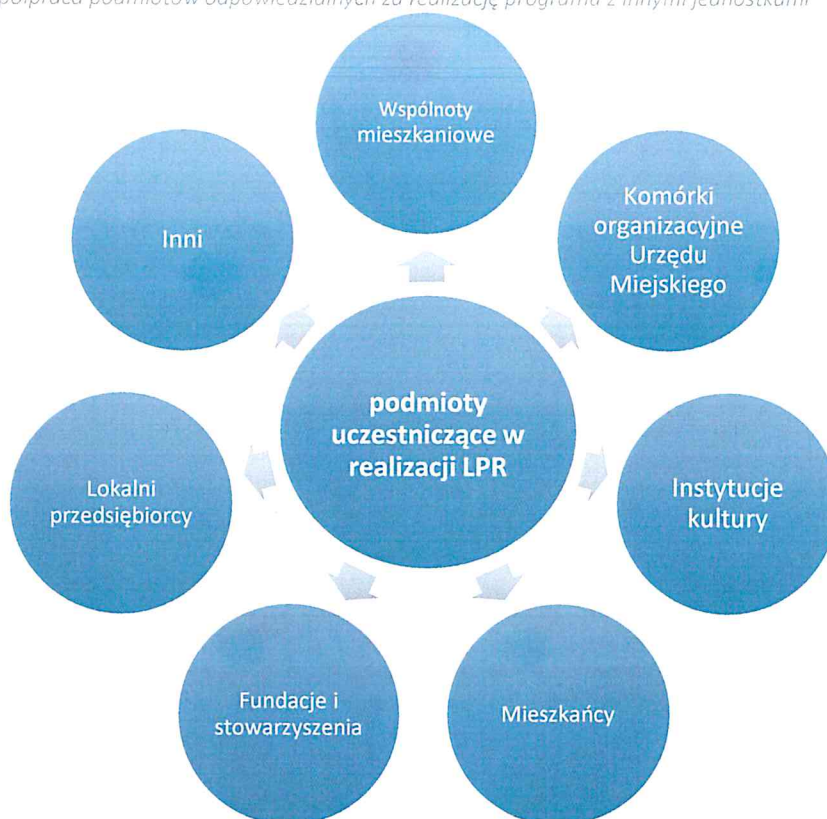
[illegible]półpraca podmiotów odpowiedzialnych za realizację programu z innymi jednostkami

Wspólnoty mieszkaniowe

Komórki organizacyjne Urzędu Miejskiego

Inni

podmioty uczestniczące w realizacji LPR

Lokalni przedsiębiorcy

Instytucje kultury

Fundacje i stowarzyszenia

Mieszkańcy